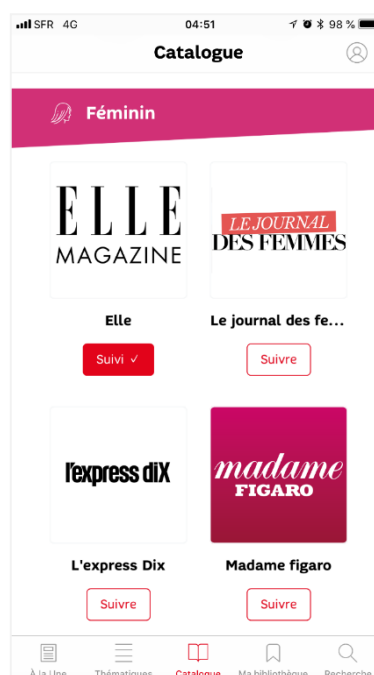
SFR 4G 04:51 98 %

Catalogue

Féminin

ELLE MAGAZINE

Elle

Suivi ✓

LE JOURNAL DES FEMMES

Le journal des fe...

Suivre

l'express diX

L'express Dix

Suivre

madame FIGARO

Madame figaro

Suivre

À la Une Thématiques Catalogue Ma bibliothèque Recherche